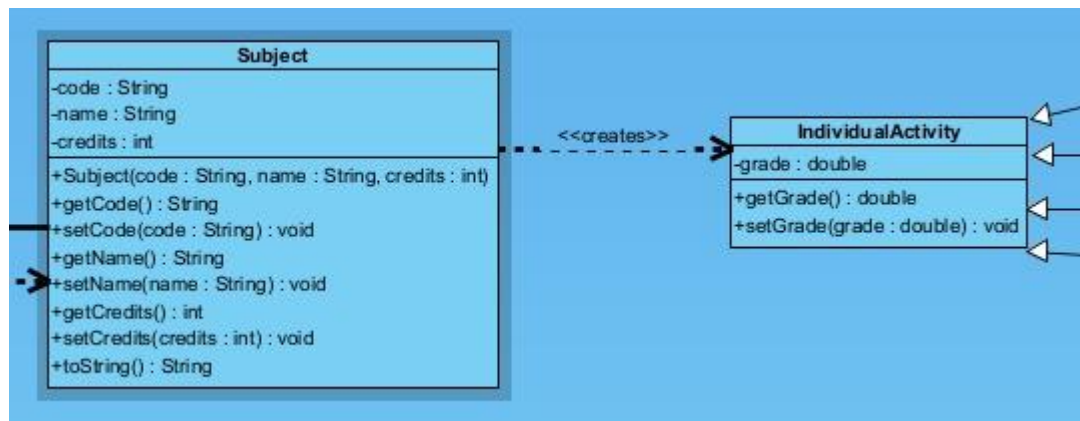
Subject

-code : String
-name : String
-credits : int

+Subject(code : String, name : String, credits : int)
+getCode() : String
+setCode(code : String) : void
+getName() : String
+setName(name : String) : void
+getCredits() : int
+setCredits(credits : int) : void
+toString() : String

<<creates>>

IndividualActivity

-grade : double

+getGrade() : double
+setGrade(grade : double) : void